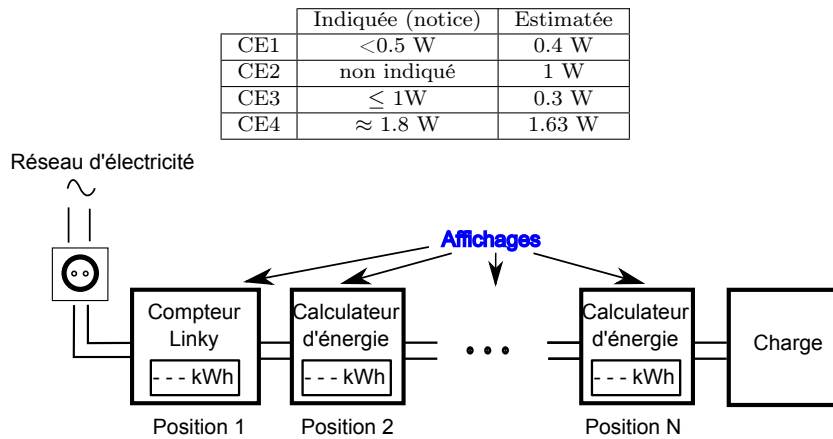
| | Indiquée (notice) | Estimatée |
|---|---|---|
| CE1 | <0.5 W | 0.4 W |
| CE2 | non indiqué | 1 W |
| CE3 | $\leq$ 1W | 0.3 W |
| CE4 | $\approx$ 1.8 W | 1.63 W |

Réseau d'électricité

$\sim$

Affichages

Compteur Linky

--- kWh

Calculateur d'énergie

--- kWh

...

Calculateur d'énergie

--- kWh

Charge

Position 1

Position 2

Position N